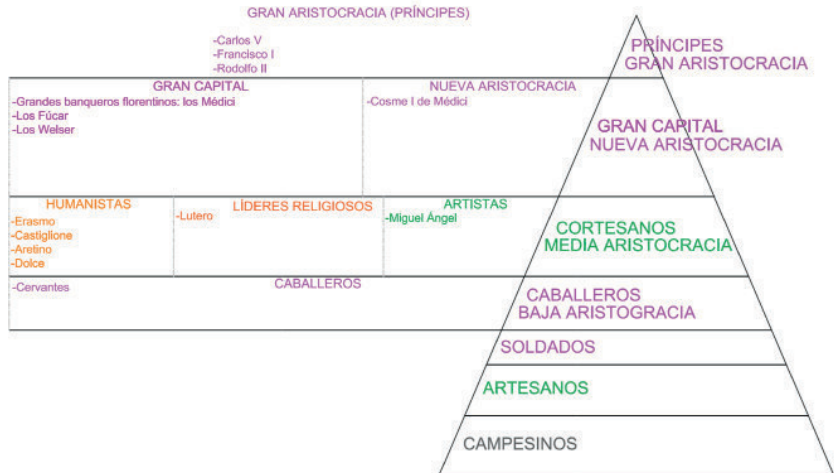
GRAN ARISTOCRACIA (PRÍNCIPES)

-Carlos V
-Francisco I
-Rodolfo II

GRAN CAPITAL
-Grandes banqueros florentinos: los Médici
-Los Fúcar
-Los Welser

NUEVA ARISTOCRACIA
-Cosme I de Médici

HUMANISTAS
-Erasmo
-Castiglione
-Aretino
-Dolce

LÍDERES RELIGIOSOS
-Lutero

ARTISTAS
-Miguel Ángel

CABALLEROS
-Cervantes

PRÍNCIPES
GRAN ARISTOCRACIA

GRAN CAPITAL
NUEVA ARISTOCRACIA

CORTESANOS
MEDIA ARISTOCRACIA

CABALLEROS
BAJA ARISTOGRACIA

SOLDADOS

ARTESANOS

CAMPESINOS